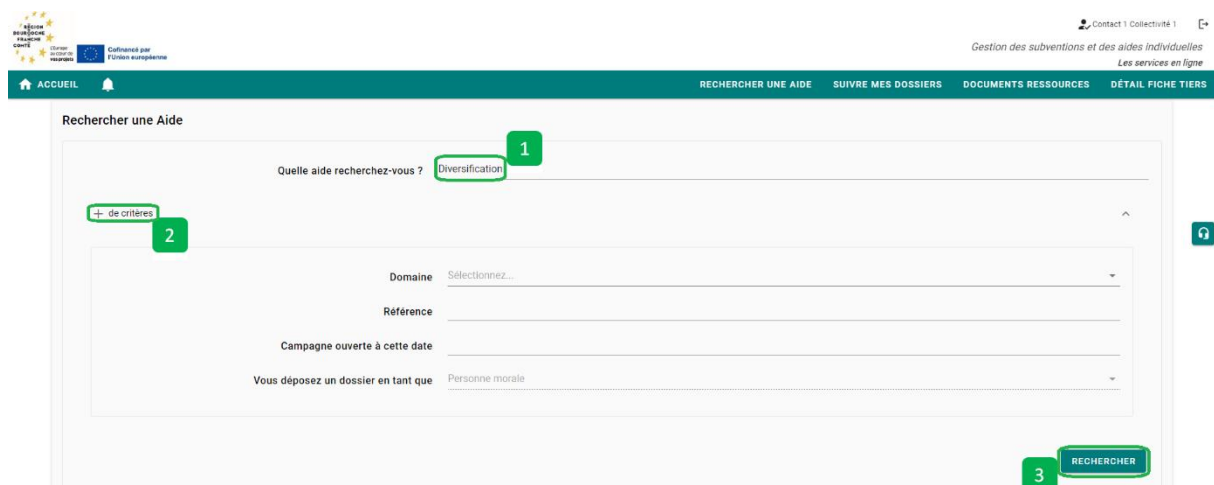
RÉGION BOURGOGNE FRANCHE COMTÉ

L'Europe au cœur de vos projets

Cofinancé par l'Union européenne

Contact 1 Collectivité 1

Gestion des subventions et des aides individuelles

Les services en ligne

ACCUEIL

RECHERCHER UNE AIDE SUIVRE MES DOSSIERS DOCUMENTS RESSOURCES DÉTAIL FICHE TIERS

Rechercher une Aide

1

Quelle aide recherchez-vous ? Diversification

+ de critères

2

Domaine Sélectionnez...

Référence

Campagne ouverte à cette date

Vous déposez un dossier en tant que Personne morale

RECHERCHER

3